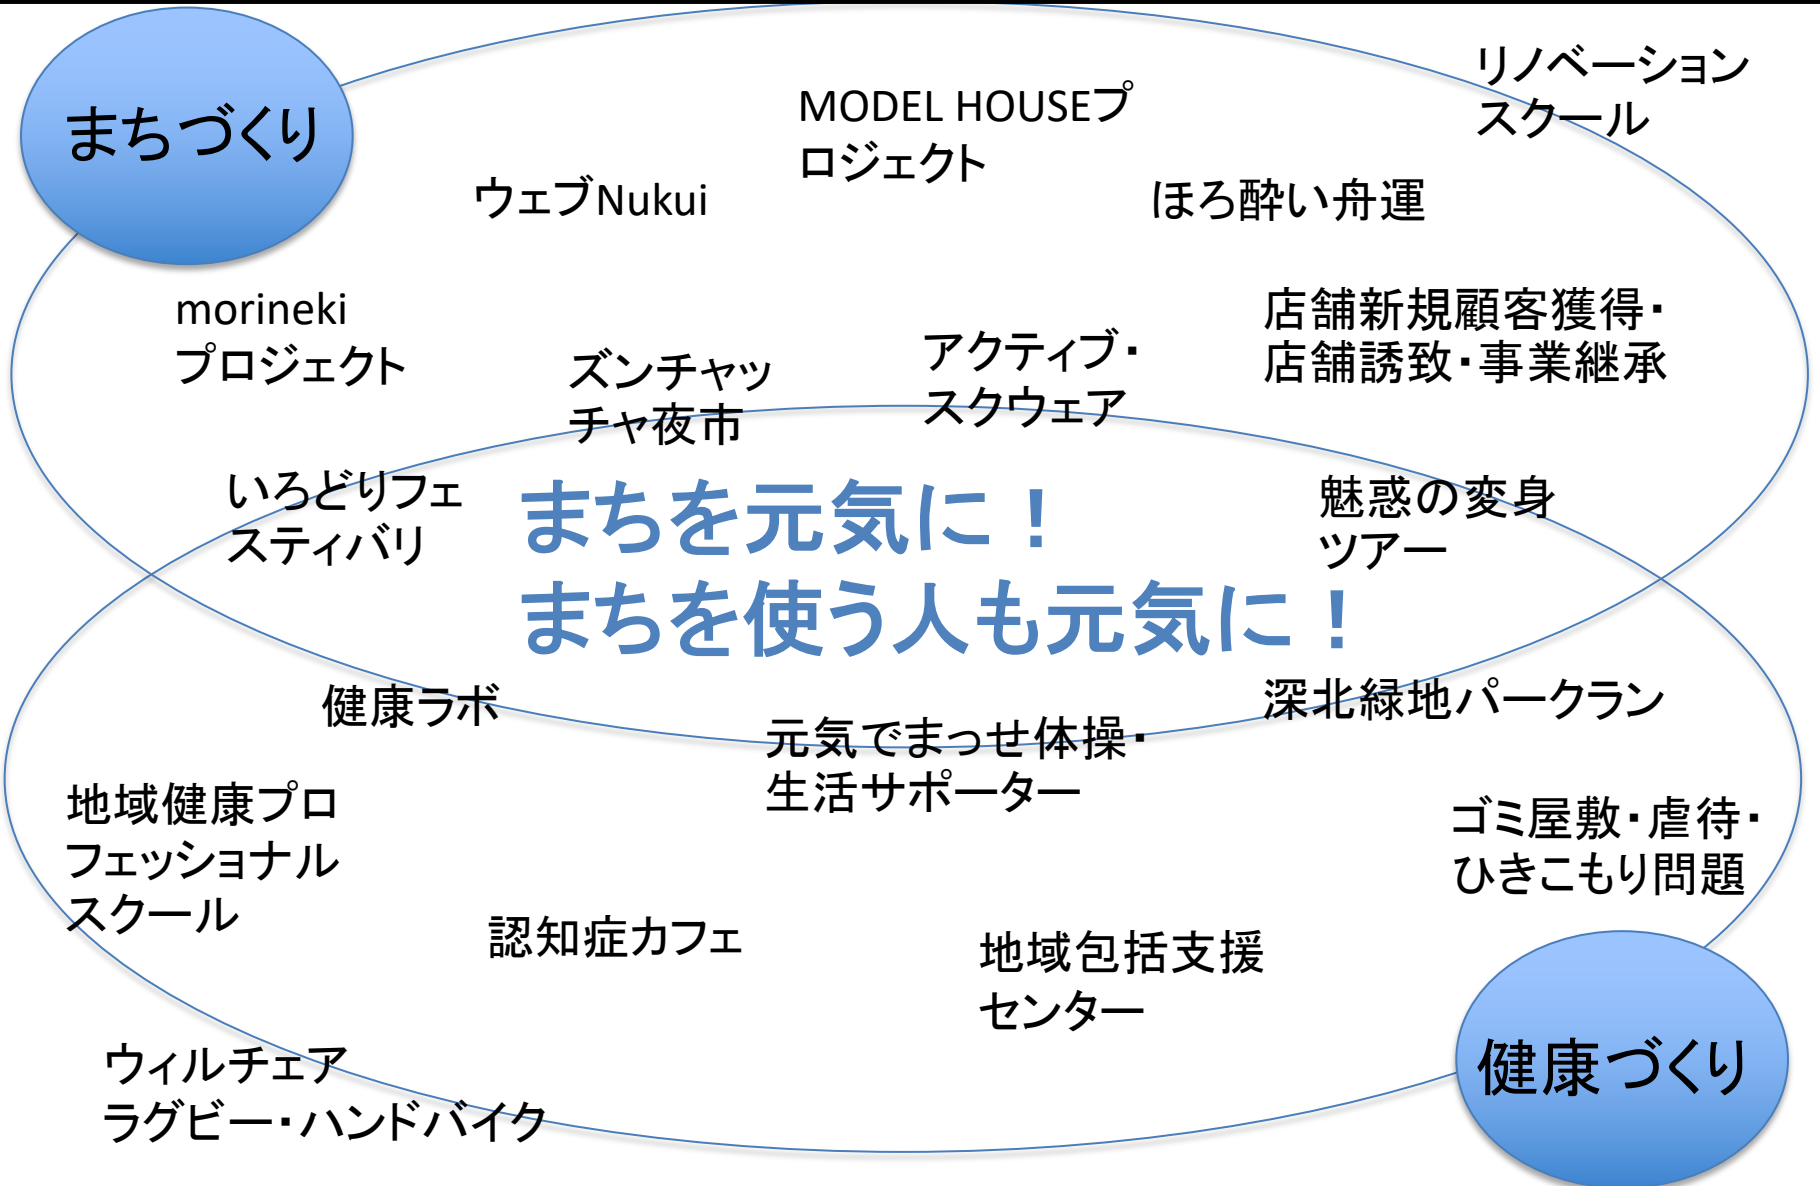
まちづくり

MODEL HOUSEプロジェクト

リノベーションスクール

ウェブNukui

ほろ酔い舟運

morineki プロジェクト

ズンチャッチャ夜市

アクティブ・スクウェア

店舗新規顧客獲得・店舗誘致・事業継承

いろどりフェスティバリ

まちを元気に！
まちを使う人も元気に！

魅惑の変身ツアー

健康ラボ

元気でまっせ体操・生活サポーター

深北緑地パークラン

地域健康プロフェッショナルスクール

ゴミ屋敷・虐待・ひきこもり問題

認知症カフェ

地域包括支援センター

ウィルチェアラグビー・ハンドバイク

健康づくり